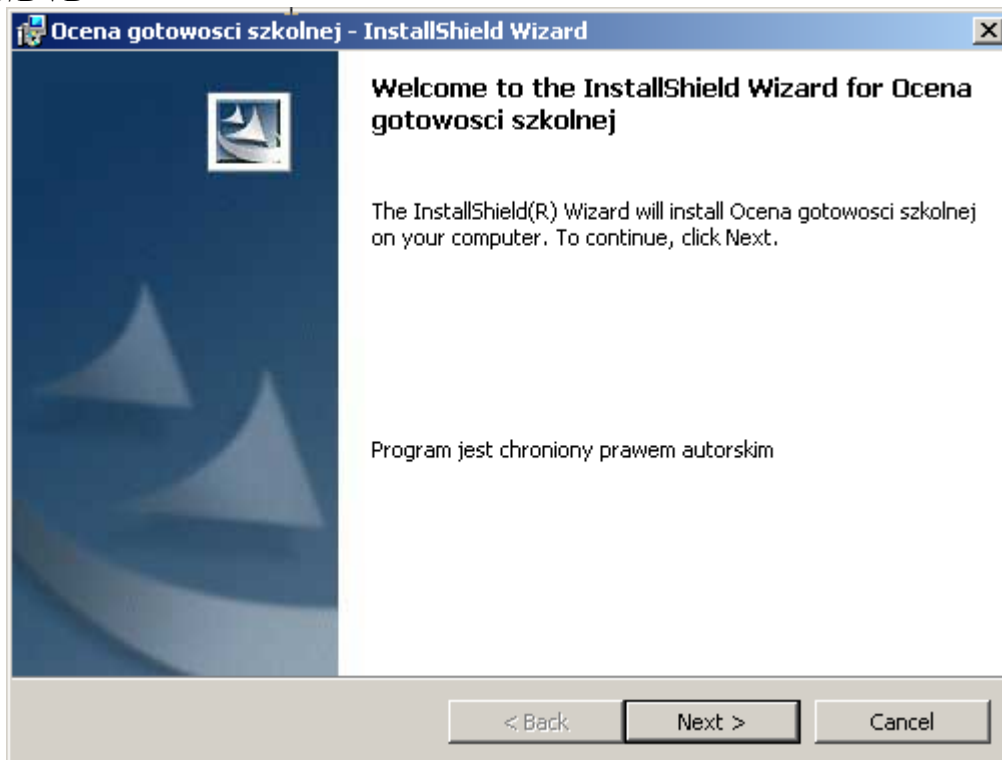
Ocena gotowosci szkolnej - InstallShield Wizard

Welcome to the InstallShield Wizard for Ocena gotowosci szkolnej

The InstallShield(R) Wizard will install Ocena gotowosci szkolnej on your computer. To continue, click Next.

Program jest chroniony prawem autorskim

< Back

Next >

Cancel